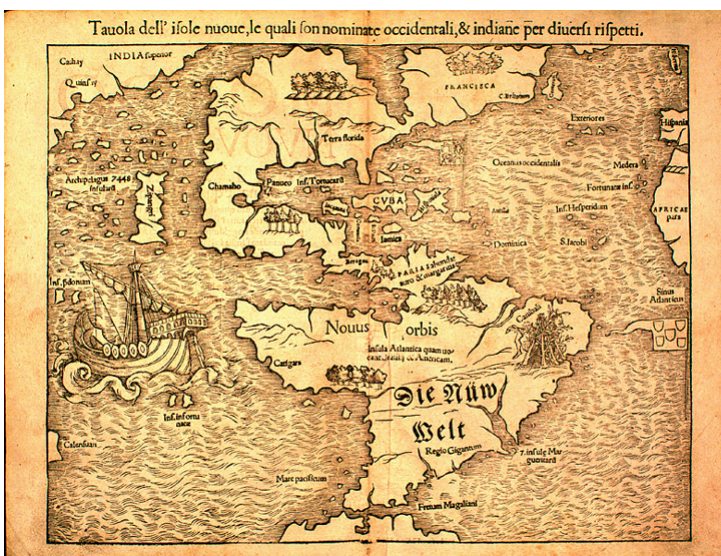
Tauola dell' isole nuoue, le quali son nominate occidentali, & indiane per diuersi rispetti.

Cathay
INDIA superior
Quinsay
Archipelagus 7448 insularu
Zipangri
Chamaho
Panuco
Ins. Temistitan
Terra florida
FRANCISCA
C. Britonum
Exteriores
Hispania
Oceanus occidentalis
Medera
Fortunatae ins.
AFRICAE pars
Ins. Hesperidum
Antilia
Dominica
S. Iacobi
CVBA
Isabella
Iamica
Beragua
PARIA
Sinus Atlanticus
Ins. pdonum
Nouus orbis
Canibali
Insula Atlantica quam uocant Brasilij & Americam
Catigara
Die Nüw Welt
Ins. infortunatae
Regio Gigantum
7. insulae Mar guaritar
Calensuan
Mare pacificum
Fretum Magaliani